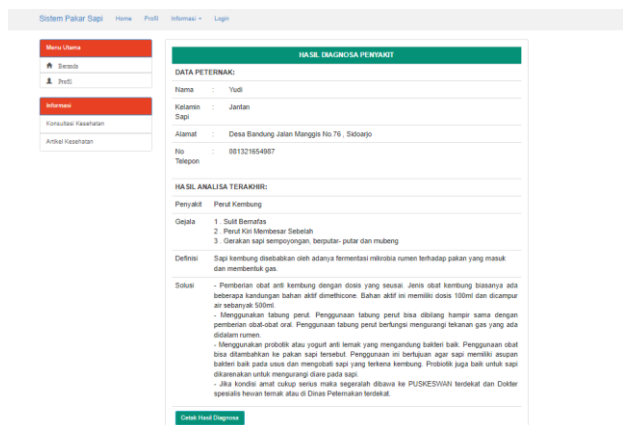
Sistem Pakar Sapi Home Profil Informasi ▾ Login

Menu Utama
Beranda
Profil

Informasi
Konsultasi Kesehatan
Artikel Kesehatan

HASIL DIAGNOSA PENYAKIT

DATA PETERNAK:

| | | |
|---|---|---|
| Nama | : | Yudi |
| Kelamin Sapi | : | Jantan |
| Alamat | : | Desa Bandung Jalan Manggis No.76 , Sidoarjo |
| No Telepon | : | 081321654987 |

HASIL ANALISA TERAKHIR:

| | |
|---|---|
| Penyakit | Perut Kembung |
| Gejala | 1 . Sulit Bernafas<br>2 . Perut Kiri Membesar Sebelah<br>3 . Gerakan sapi sempoyongan, berputar- putar dan mubeng |
| Definisi | Sapi kembung disebabkan oleh adanya fermentasi mikrobia rumen terhadap pakan yang masuk dan membentuk gas. |
| Solusi | - Pemberian obat anti kembung dengan dosis yang sesuai. Jenis obat kembung biasanya ada beberapa kandungan bahan aktif dimethicone. Bahan aktif ini memiliki dosis 100ml dan dicampur air sebanyak 500ml.<br>- Menggunakan tabung perut. Penggunaan tabung perut bisa dibilang hampir sama dengan pemberian obat-obat oral. Penggunaan tabung perut berfungsi mengurangi tekanan gas yang ada didalam rumen.<br>- Menggunakan probotik atau yogurt anti lemak yang mengandung bakteri baik. Penggunaan obat bisa ditambahkan ke pakan sapi tersebut. Penggunaan ini bertujuan agar sapi memiliki asupan bakteri baik pada usus dan mengobati sapi yang terkena kembung. Probiotik juga baik untuk sapi dikarenakan untuk mengurangi diare pada sapi.<br>- Jika kondisi amat cukup serius maka segeralah dibawa ke PUSKESWAN terdekat dan Dokter spesialis hewan ternak atau di Dinas Peternakan terdekat. |

Cetak Hasil Diagnosa